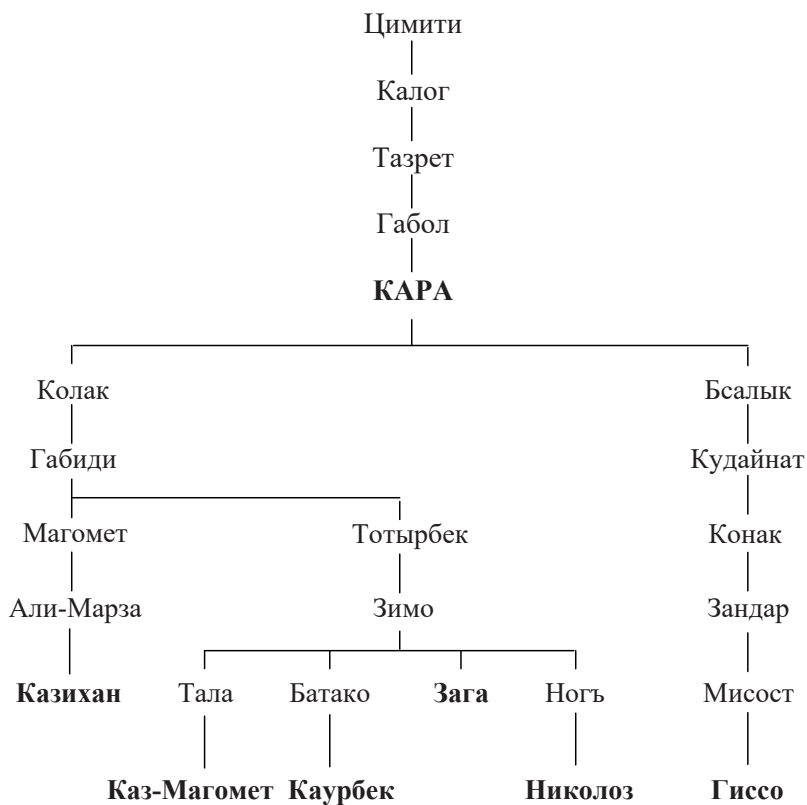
Цимити

Калог

Тазрет

Габол

**КАРА**

Колак

Габиди

Магомет

Али-Марза

**Казихан**

Тотырбек

Зимо

Тала

**Каз-Магомет**

Батако

**Каурбек**

**Зага**

Ногъ

**Николоз**

Бсалык

Кудайнат

Конак

Зандар

Мисост

**Гиссо**